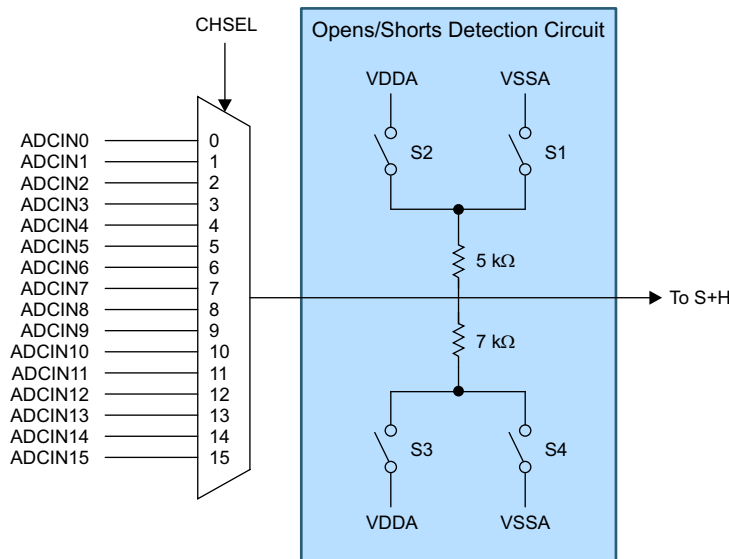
CHSEL

Opens/Shorts Detection Circuit

VDDA
VSSA
S2
S1
5 kΩ
7 kΩ
S3
S4
VDDA
VSSA

ADCIN0 0
ADCIN1 1
ADCIN2 2
ADCIN3 3
ADCIN4 4
ADCIN5 5
ADCIN6 6
ADCIN7 7
ADCIN8 8
ADCIN9 9
ADCIN10 10
ADCIN11 11
ADCIN12 12
ADCIN13 13
ADCIN14 14
ADCIN15 15

To S+H